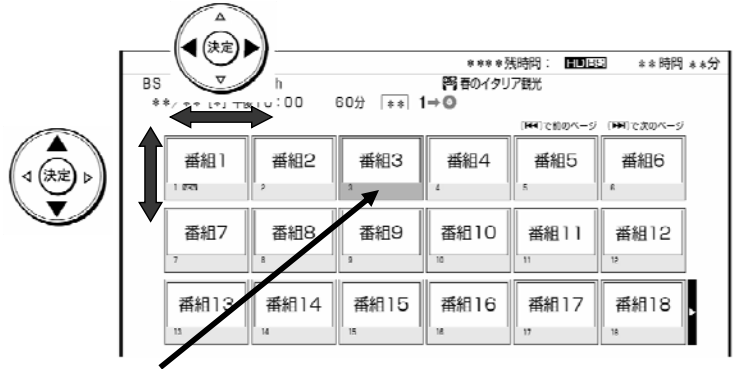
決定

****残時間： HD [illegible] **時間 **分

BS h

再 春のイタリア観光

**/** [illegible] :00 60分 ** 1⇒◎

決定

[⏮]で前のページ [⏭]で次のページ

| 番組1 | 番組2 | 番組3 | 番組4 | 番組5 | 番組6 |
|---|---|---|---|---|---|
| 1 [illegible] | 2 | 3 | 4 | 5 | 6 |
| 番組7 | 番組8 | 番組9 | 番組10 | 番組11 | 番組12 |
| 7 | 8 | 9 | 10 | 11 | 12 |
| 番組13 | 番組14 | 番組15 | 番組16 | 番組17 | 番組18 |
| 13 | 14 | 15 | 16 | 17 | 18 |